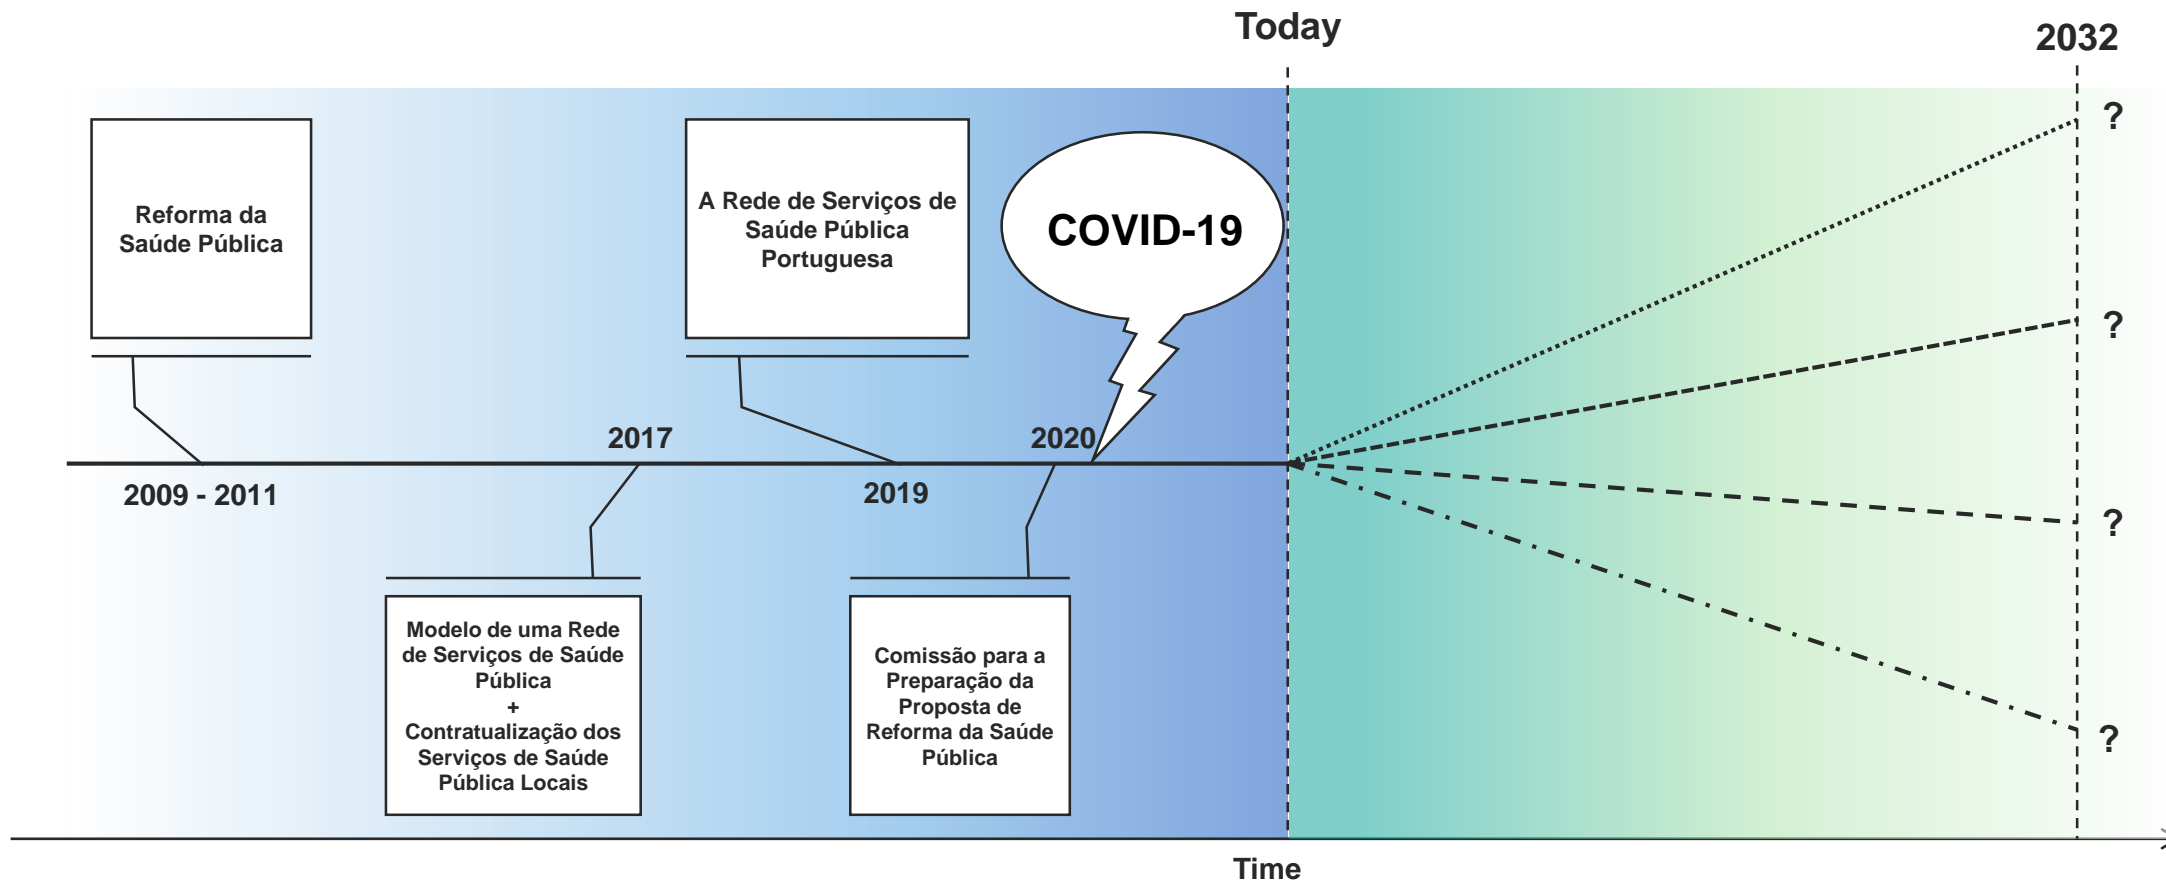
Today

2032

Reforma da Saúde Pública

A Rede de Serviços de Saúde Pública Portuguesa

COVID-19

?

?

?

?

2017

2020

2009 - 2011

2019

Modelo de uma Rede de Serviços de Saúde Pública
+
Contratualização dos Serviços de Saúde Pública Locais

Comissão para a Preparação da Proposta de Reforma da Saúde Pública

Time